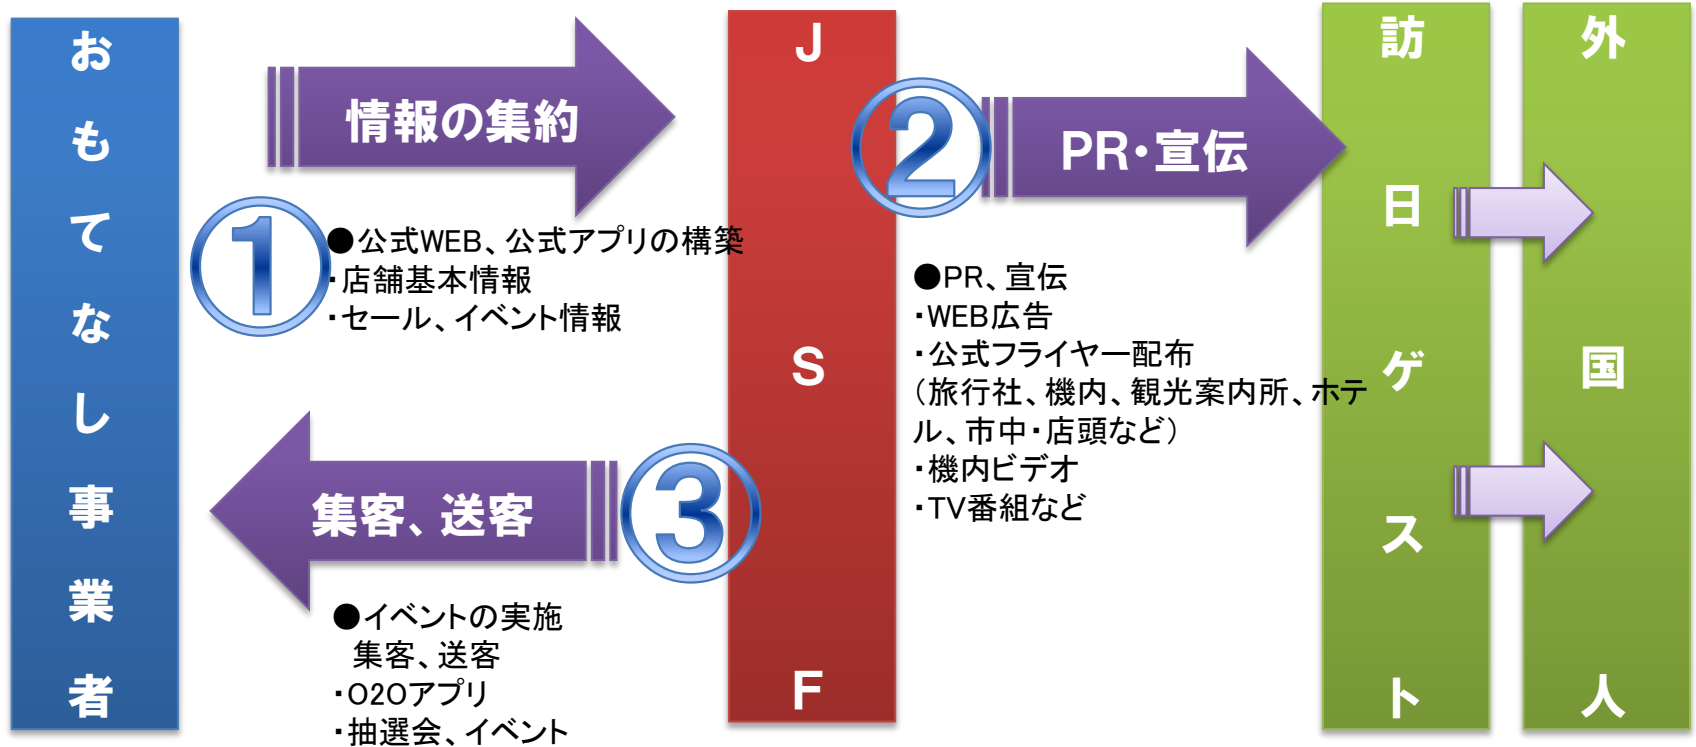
おもてなし事業者

情報の集約

①

●公式WEB、公式アプリの構築
・店舗基本情報
・セール、イベント情報

JSF

②

PR・宣伝

●PR、宣伝
・WEB広告
・公式フライヤー配布
（旅行社、機内、観光案内所、ホテル、市中・店頭など）
・機内ビデオ
・TV番組など

訪日ゲスト

外国人

③

集客、送客

●イベントの実施
集客、送客
・O2Oアプリ
・抽選会、イベント